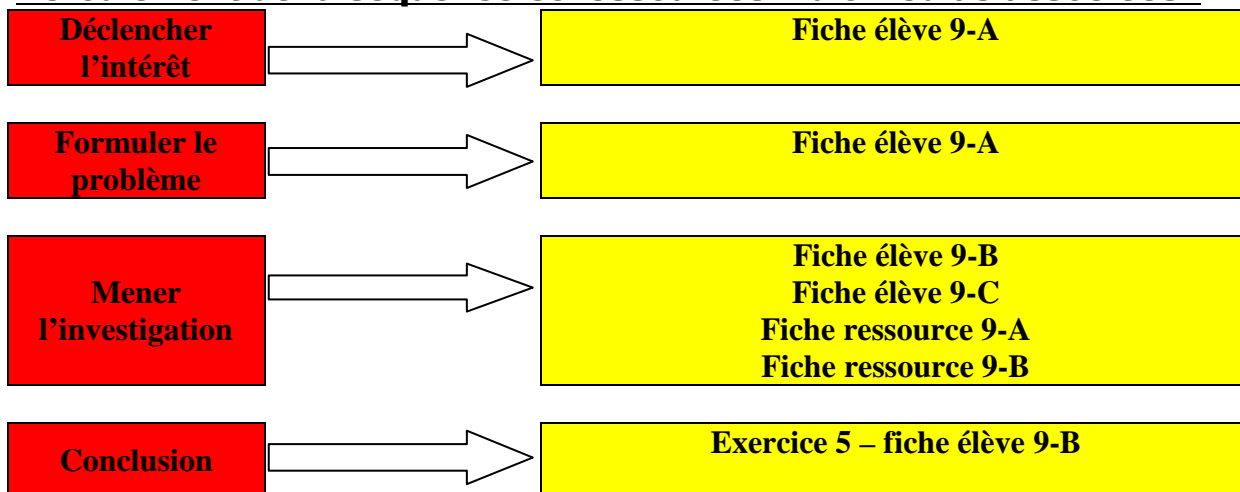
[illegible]

Déclencher l’intérêt

Fiche élève 9-A

Formuler le problème

Fiche élève 9-A

Mener l’investigation

Fiche élève 9-B
Fiche élève 9-C
Fiche ressource 9-A
Fiche ressource 9-B

Conclusion

Exercice 5 – fiche élève 9-B